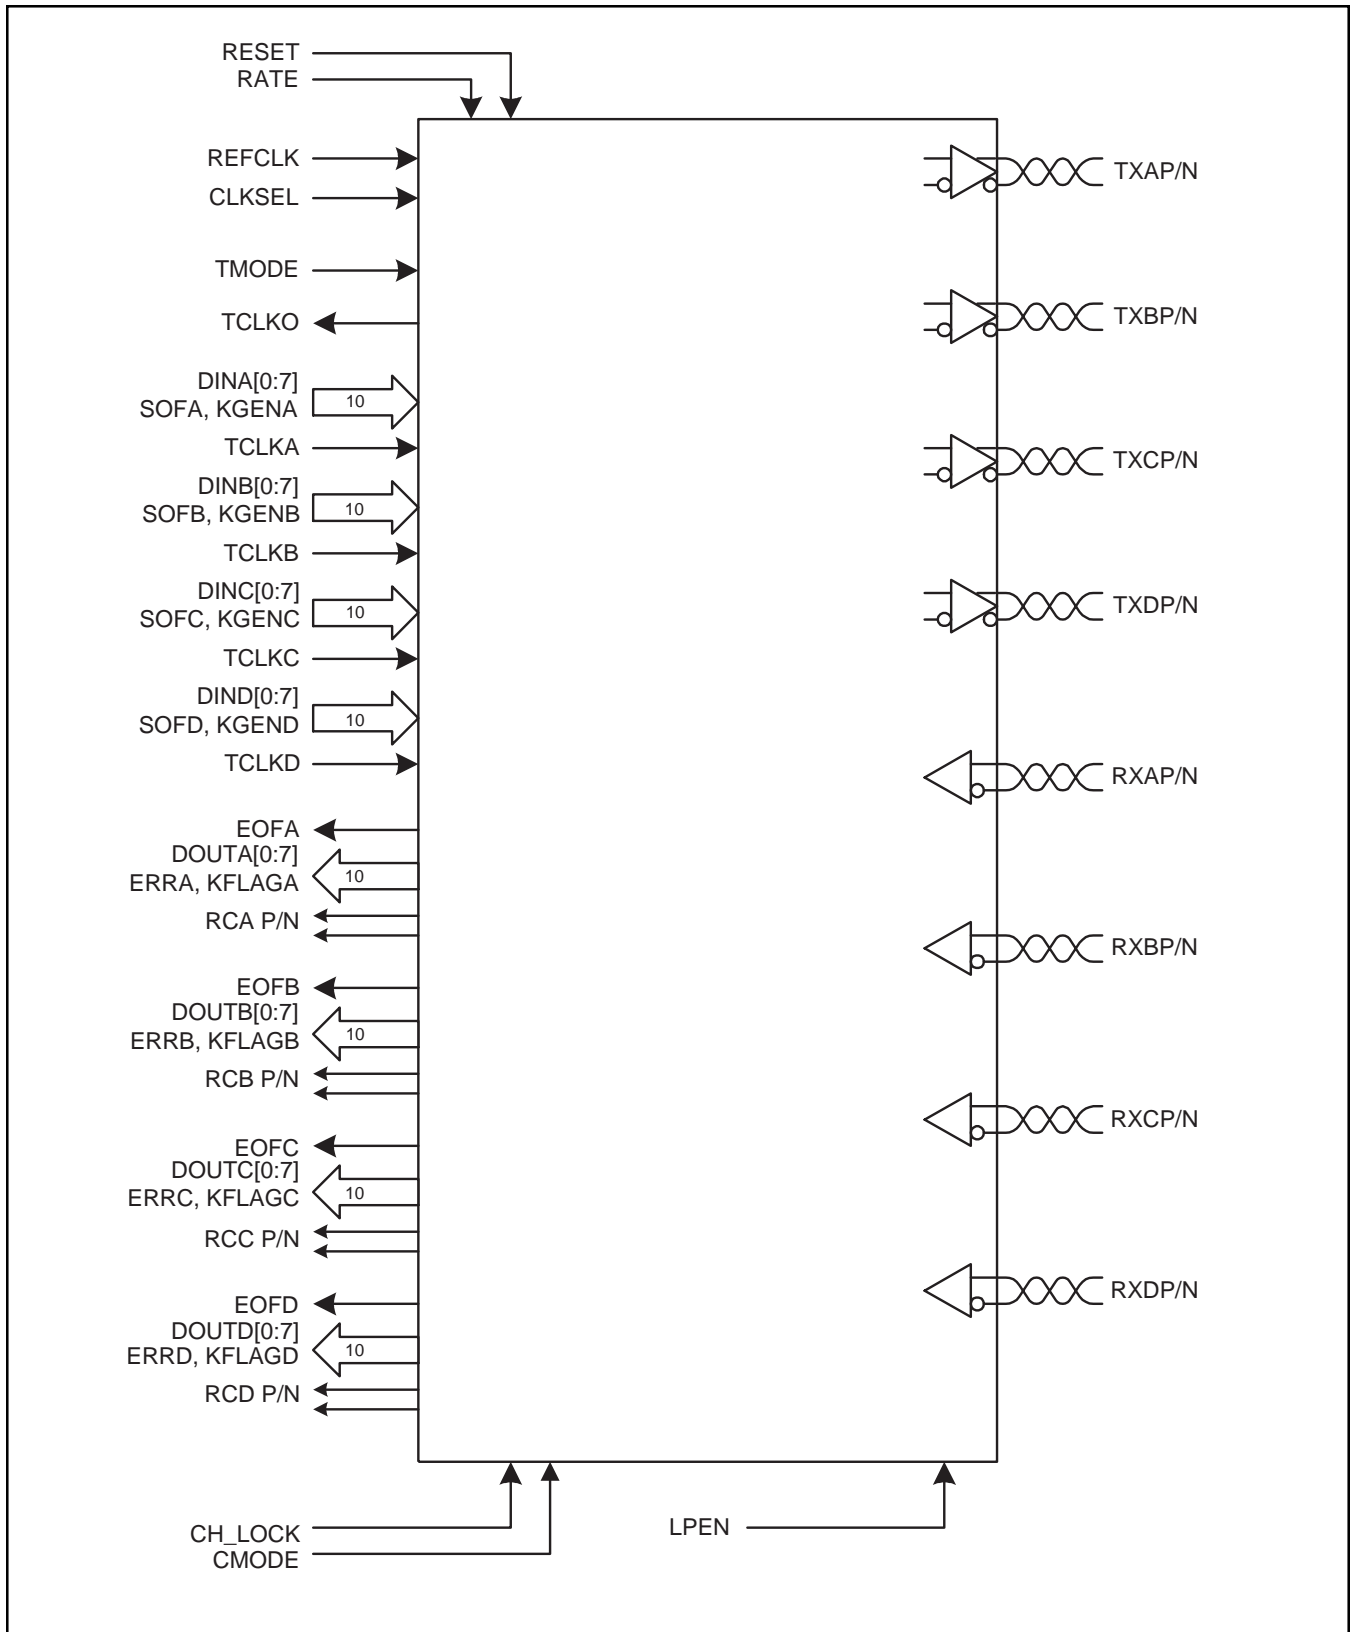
RESET
RATE

REFCLK
CLKSEL

TMODE

TCLKO

DINA[0:7]
SOFA, KGENA
10
TCLKA

DINB[0:7]
SOFB, KGENB
10
TCLKB

DINC[0:7]
SOFC, KGENC
10
TCLKC

DIND[0:7]
SOFD, KGEND
10
TCLKD

EOFA
DOUTA[0:7]
ERRA, KFLAGA
10
RCA P/N

EOFB
DOUTB[0:7]
ERRB, KFLAGB
10
RCB P/N

EOFC
DOUTC[0:7]
ERRC, KFLAGC
10
RCC P/N

EOFD
DOUTD[0:7]
ERRD, KFLAGD
10
RCD P/N

TXAP/N

TXBP/N

TXCP/N

TXDP/N

RXAP/N

RXBP/N

RXCP/N

RXDP/N

CH_LOCK
CMODE

LPEN